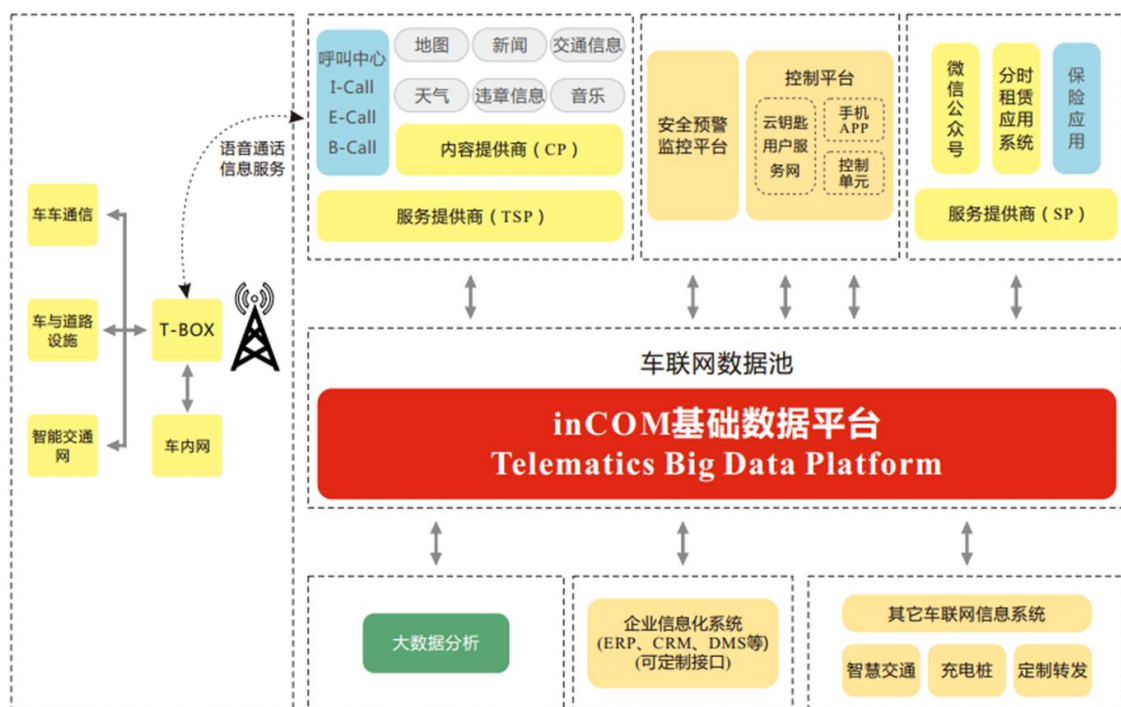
呼叫中心
I-Call
E-Call
B-Call

地图
新闻
交通信息
天气
违章信息
音乐

内容提供商（CP）

服务提供商（TSP）

安全预警监控平台

控制平台
云钥匙用户服务网
手机APP
控制单元

微信公众号
分时租赁应用系统
保险应用

服务提供商（SP）

语音通话信息服务

车车通信
车与道路设施
智能交通网

T-BOX
车内网

车联网数据池

inCOM基础数据平台
Telematics Big Data Platform

大数据分析

企业信息化系统
(ERP、CRM、DMS等)
(可定制接口)

其它车联网信息系统
智慧交通
充电桩
定制转发